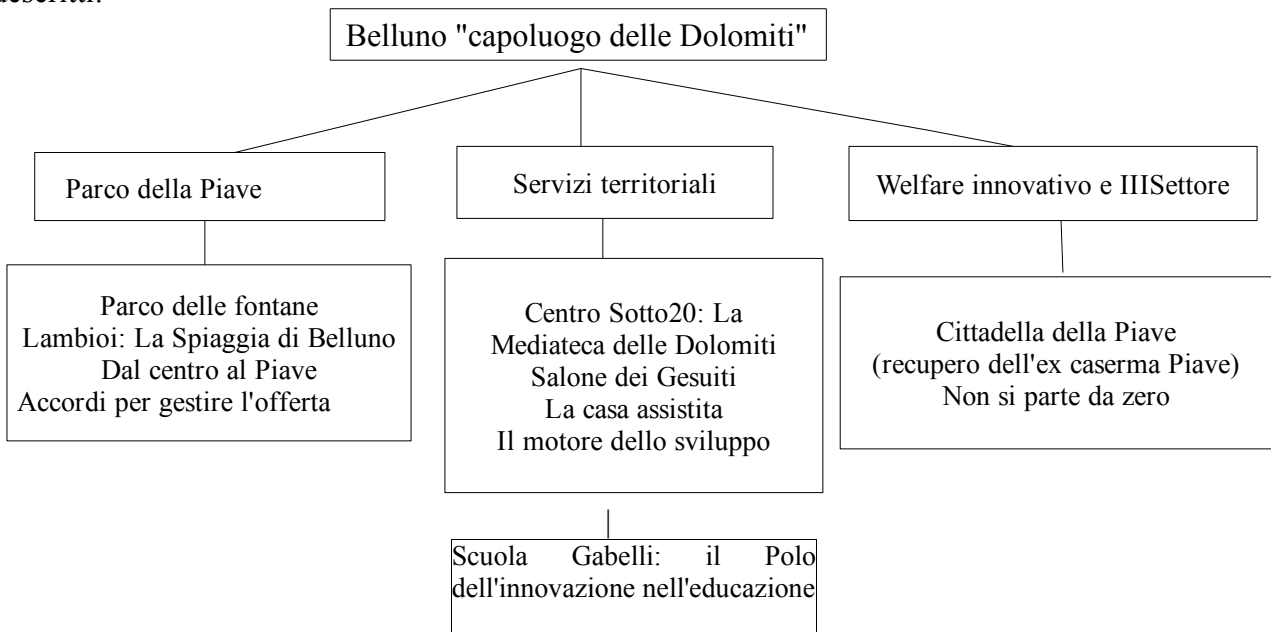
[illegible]

Belluno "capoluogo delle Dolomiti"

Parco della Piave

Servizi territoriali

Welfare innovativo e IIISettore

Parco delle fontane
Lambioi: La Spiaggia di Belluno
Dal centro al Piave
Accordi per gestire l'offerta

Centro Sotto20: La Mediateca delle Dolomiti
Salone dei Gesuiti
La casa assistita
Il motore dello sviluppo

Cittadella della Piave
(recupero dell'ex caserma Piave)
Non si parte da zero

Scuola Gabelli: il Polo dell'innovazione nell'educazione